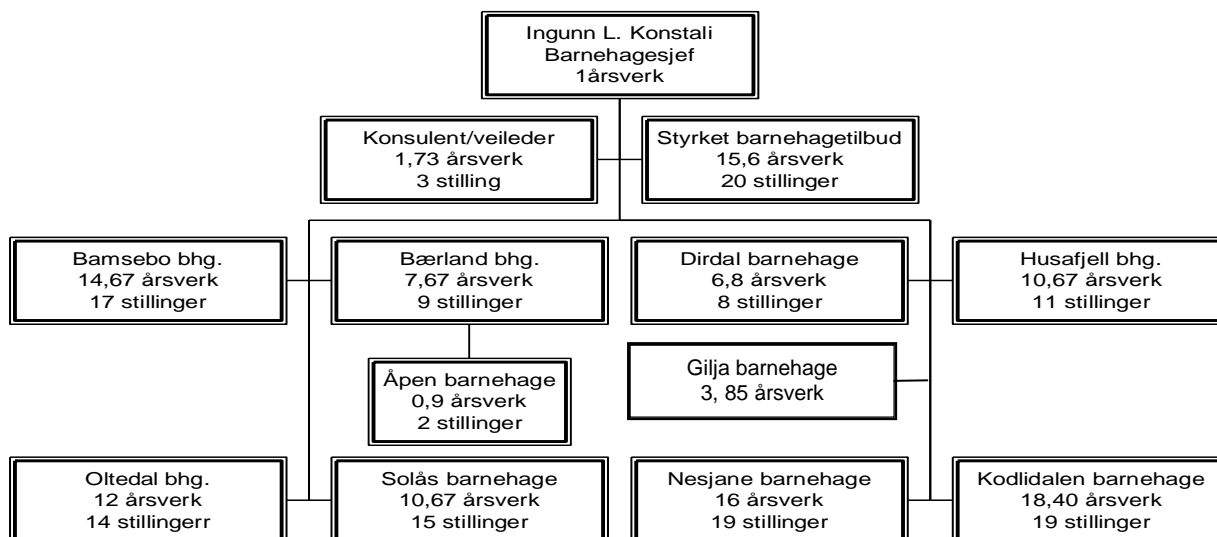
Ingunn L. Konstali
Barnehagesjef
1årsverk

Konsulent/veileder
1,73 årsverk
3 stilling

Styrket barnehagetilbud
15,6 årsverk
20 stillinger

Bamsebo bhg.
14,67 årsverk
17 stillinger

Bærland bhg.
7,67 årsverk
9 stillinger

Dirdal barnehage
6,8 årsverk
8 stillinger

Husafjell bhg.
10,67 årsverk
11 stillinger

Åpen barnehage
0,9 årsverk
2 stillinger

Gilja barnehage
3, 85 årsverk

Oltedal bhg.
12 årsverk
14 stillingerr

Solås barnehage
10,67 årsverk
15 stillinger

Nesjane barnehage
16 årsverk
19 stillinger

Kodlidalen barnehage
18,40 årsverk
19 stillinger